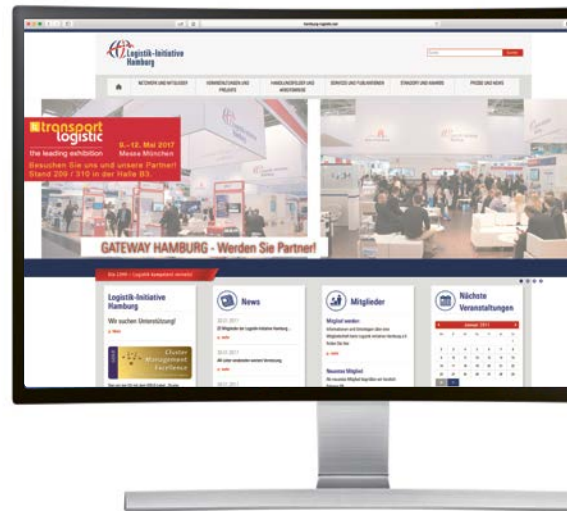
hamburg-logistik.net

Logistik-Initiative Hamburg

Suche

NETZWERK UND MITGLIEDER
VERANSTALTUNGEN UND PROJEKTE
HANDLUNGSFELDER UND ARBEITSKREISE
SERVICES UND PUBLIKATIONEN
STANDORT UND KARRIERE
PRESSE UND NEWS

transport logistic
the leading exhibition
9.–12. Mai 2017
Messe München
Besuchen Sie uns und unsere Partner!
Stand 209 / 310 in der Halle B3.

GATEWAY HAMBURG - Werden Sie Partner!

Logistik-Initiative Hamburg
Wir suchen Unterstützung!

Cluster Management Excellence

News

Mitglieder

Mitglied werden

Neuestes Mitglied

Nächste Veranstaltungen

Januar 2017